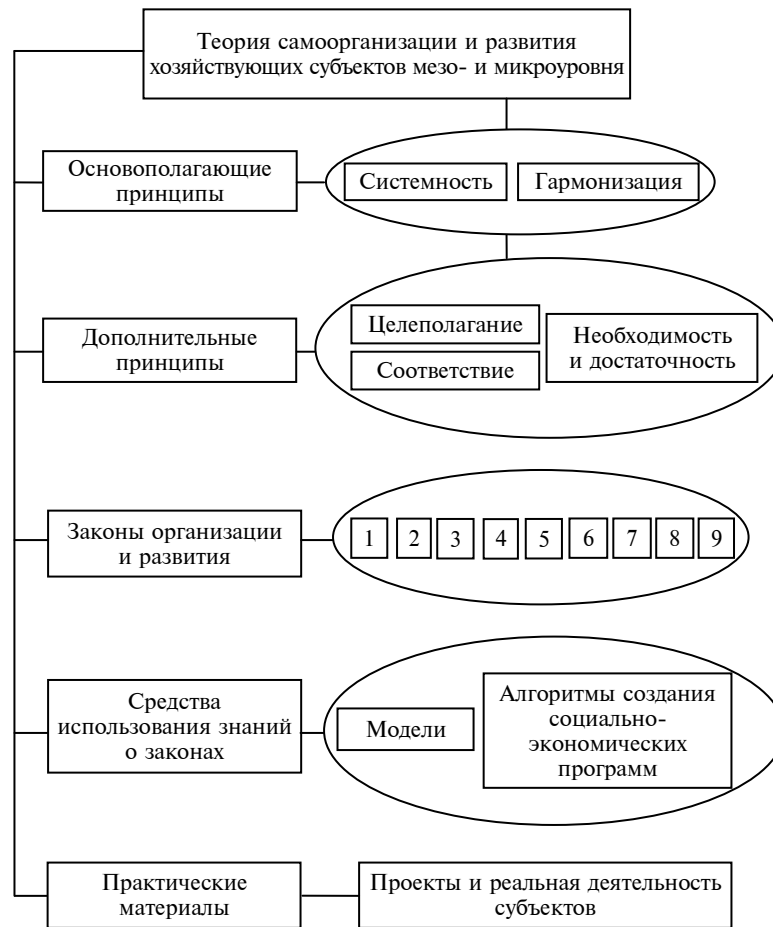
Теория самоорганизации и развития хозяйствующих субъектов мезо- и микроуровня

Основополагающие принципы

Системность

Гармонизация

Дополнительные принципы

Целеполагание

Соответствие

Необходимость и достаточность

Законы организации и развития

1

2

3

4

5

6

7

8

9

Средства использования знаний о законах

Модели

Алгоритмы создания социально-экономических программ

Практические материалы

Проекты и реальная деятельность субъектов